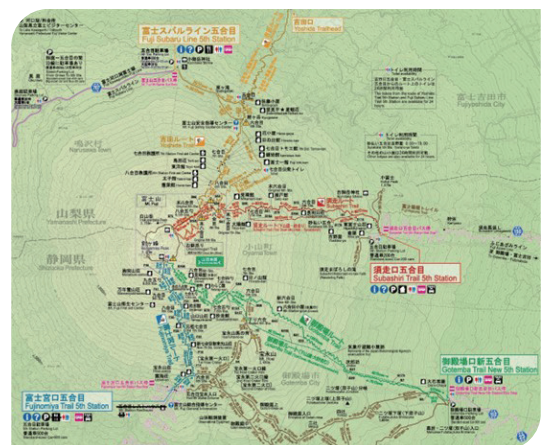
富士スバルライン五合目
Fuji Subaru Line 5th Station

吉田口
Yoshida Trailhead

富士吉田市
Fujiyoshida City

鳴沢村
Narusawa Village

山梨県
Yamanashi Prefecture

静岡県
Shizuoka Prefecture

小山町
Oyama Town

須走口五合目
Subashiri Trail 5th Station

御殿場市
Gotemba City

御殿場口新五合目
Gotemba Trail New 5th Station

富士宮口五合目
Fujinomiya Trail 5th Station

富士山
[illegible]